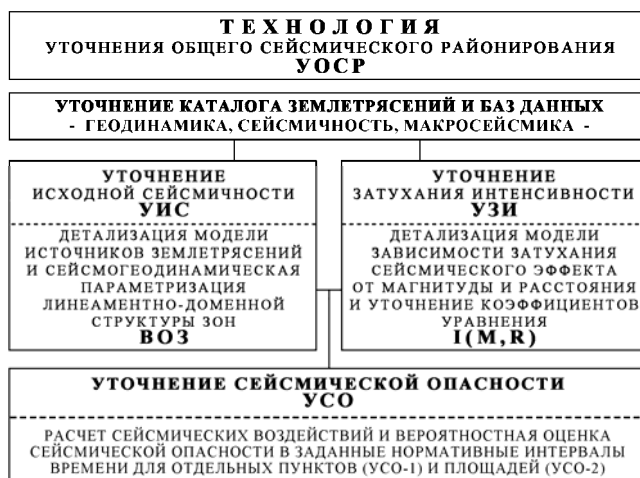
ТЕХНОЛОГИЯ
УТОЧНЕНИЯ ОБЩЕГО СЕЙСМИЧЕСКОГО РАЙОНИРОВАНИЯ
УОСР

УТОЧНЕНИЕ КАТАЛОГА ЗЕМЛЕТРЯСЕНИЙ И БАЗ ДАННЫХ
- ГЕОДИНАМИКА, СЕЙСМИЧНОСТЬ, МАКРОСЕЙСМИКА -

УТОЧНЕНИЕ
ИСХОДНОЙ СЕЙСМИЧНОСТИ
УИС

ДЕТАЛИЗАЦИЯ МОДЕЛИ ИСТОЧНИКОВ ЗЕМЛЕТРЯСЕНИЙ И СЕЙСМОГЕОДИНАМИЧЕСКАЯ ПАРАМЕТРИЗАЦИЯ ЛИНЕАМЕНТНО-ДОМЕННОЙ СТРУКТУРЫ ЗОН
ВОЗ

УТОЧНЕНИЕ
ЗАТУХАНИЯ ИНТЕНСИВНОСТИ
УЗИ

ДЕТАЛИЗАЦИЯ МОДЕЛИ ЗАВИСИМОСТИ ЗАТУХАНИЯ СЕЙСМИЧЕСКОГО ЭФФЕКТА ОТ МАГНИТУДЫ И РАССТОЯНИЯ И УТОЧНЕНИЕ КОЭФФИЦИЕНТОВ УРАВНЕНИЯ
I(M,R)

УТОЧНЕНИЕ СЕЙСМИЧЕСКОЙ ОПАСНОСТИ
УСО

РАСЧЕТ СЕЙСМИЧЕСКИХ ВОЗДЕЙСТВИЙ И ВЕРОЯТНОСТНАЯ ОЦЕНКА СЕЙСМИЧЕСКОЙ ОПАСНОСТИ В ЗАДАННЫЕ НОРМАТИВНЫЕ ИНТЕРВАЛЫ ВРЕМЕНИ ДЛЯ ОТДЕЛЬНЫХ ПУНКТОВ (УСО-1) И ПЛОЩАДЕЙ (УСО-2)